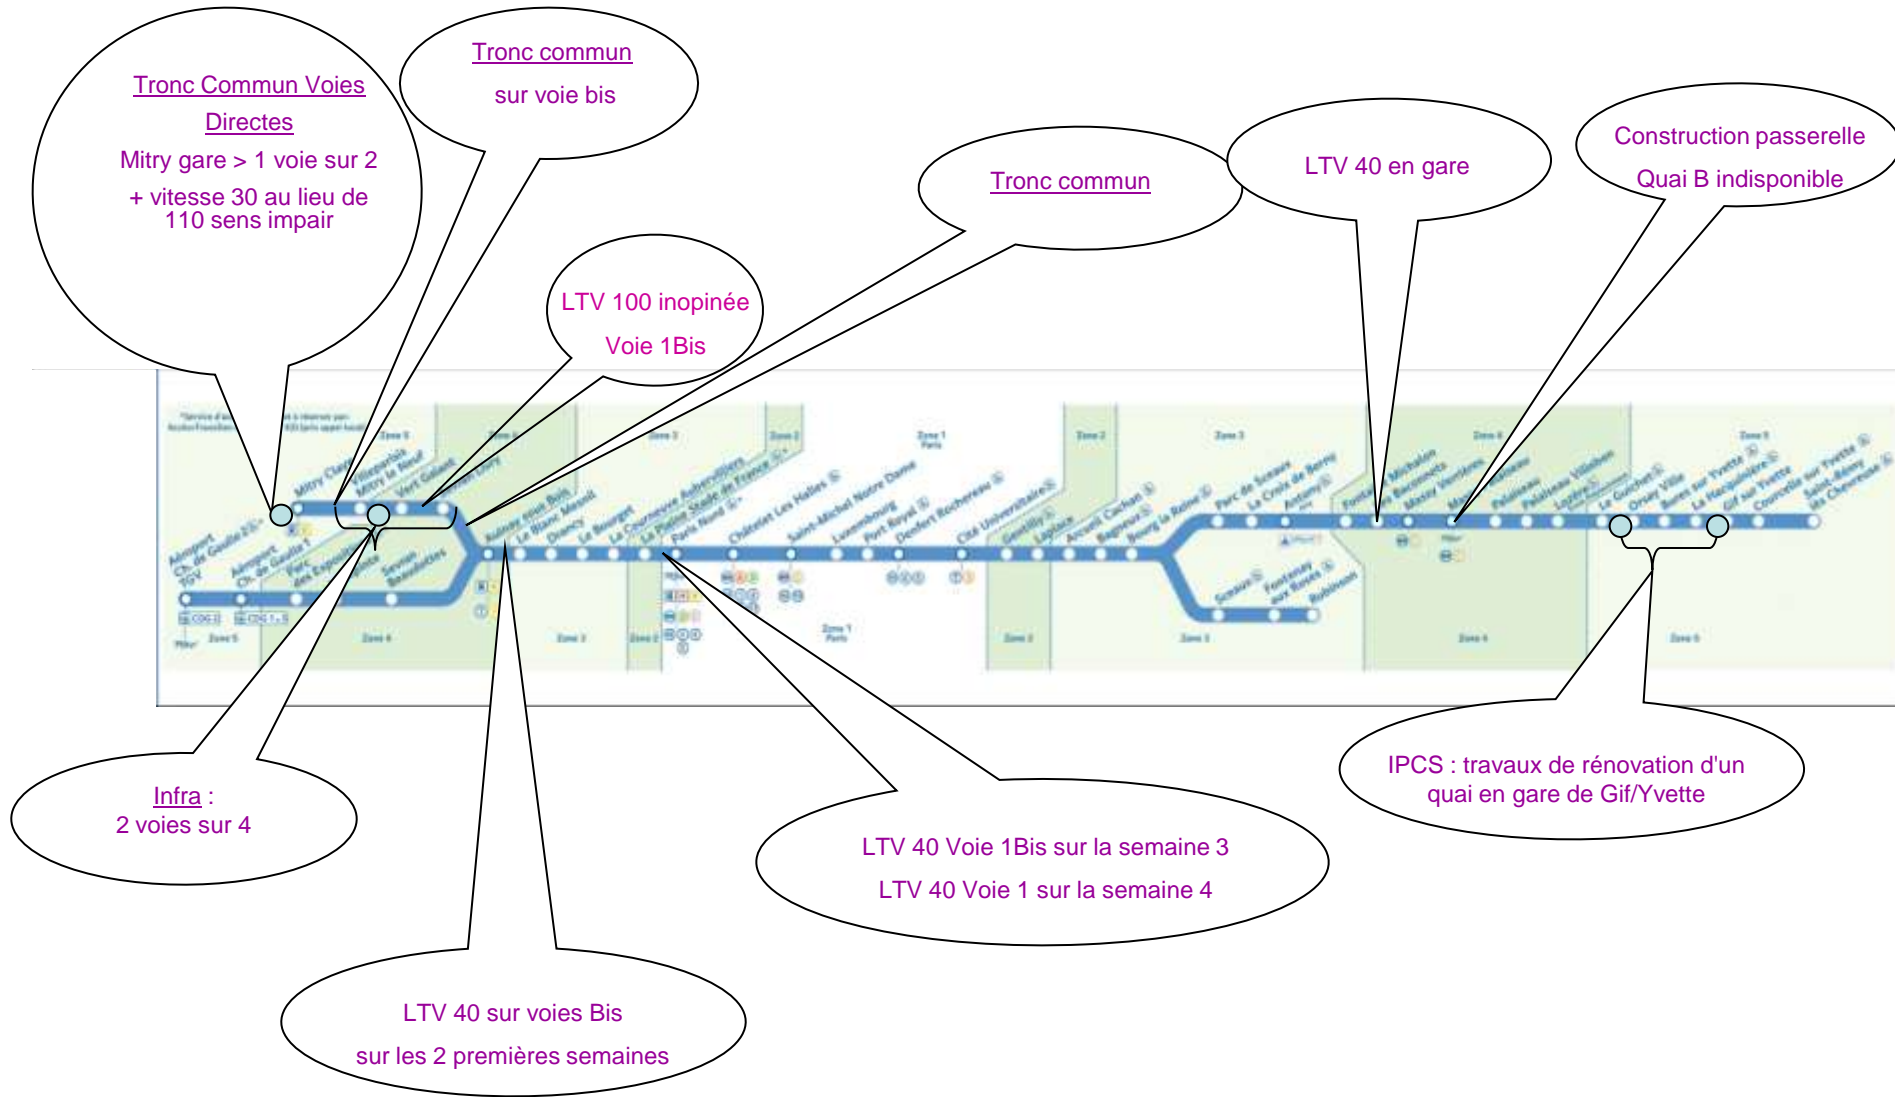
Tronc Commun Voies Directes
Mitry gare > 1 voie sur 2
+ vitesse 30 au lieu de 110 sens impair

Tronc commun
sur voie bis

LTV 100 inopinée
Voie 1Bis

Tronc commun

LTV 40 en gare

Construction passerelle
Quai B indisponible

Zone 5 Zone 4 Zone 3 Zone 2 Zone 1 Paris Zone 2 Zone 3 Zone 4 Zone 5

Aéroport Ch. de Gaulle 2 TGV
Aéroport Ch. de Gaulle 1
Parc des Expositions
Villepinte
Sevran Beaudottes
Mitry Claye
Villeparisis Mitry le Neuf
Vert Galant
Sevran Livry
Aulnay sous Bois
Le Blanc Mesnil
Drancy
Le Bourget
La Courneuve Aubervilliers
La Plaine Stade de France
Paris Nord
Châtelet Les Halles
Saint-Michel Notre Dame
Luxembourg
Port Royal
Denfert Rochereau
Cité Universitaire
Gentilly
Laplace
Arcueil Cachan
Bagneux
Bourg la Reine
Parc de Sceaux
La Croix de Berny
Antony
Fontaine Michalon
Les Baconnets
Massy Verrières
Massy Palaiseau
Palaiseau
Palaiseau Villebon
Lozère
Le Guichet
Orsay Ville
Bures sur Yvette
La Hacquinière
Gif sur Yvette
Courcelle sur Yvette
Saint-Rémy lès Chevreuse
Sceaux
Fontenay aux Roses
Robinson

Infra :
2 voies sur 4

LTV 40 Voie 1Bis sur la semaine 3
LTV 40 Voie 1 sur la semaine 4

IPCS : travaux de rénovation d'un quai en gare de Gif/Yvette

LTV 40 sur voies Bis
sur les 2 premières semaines